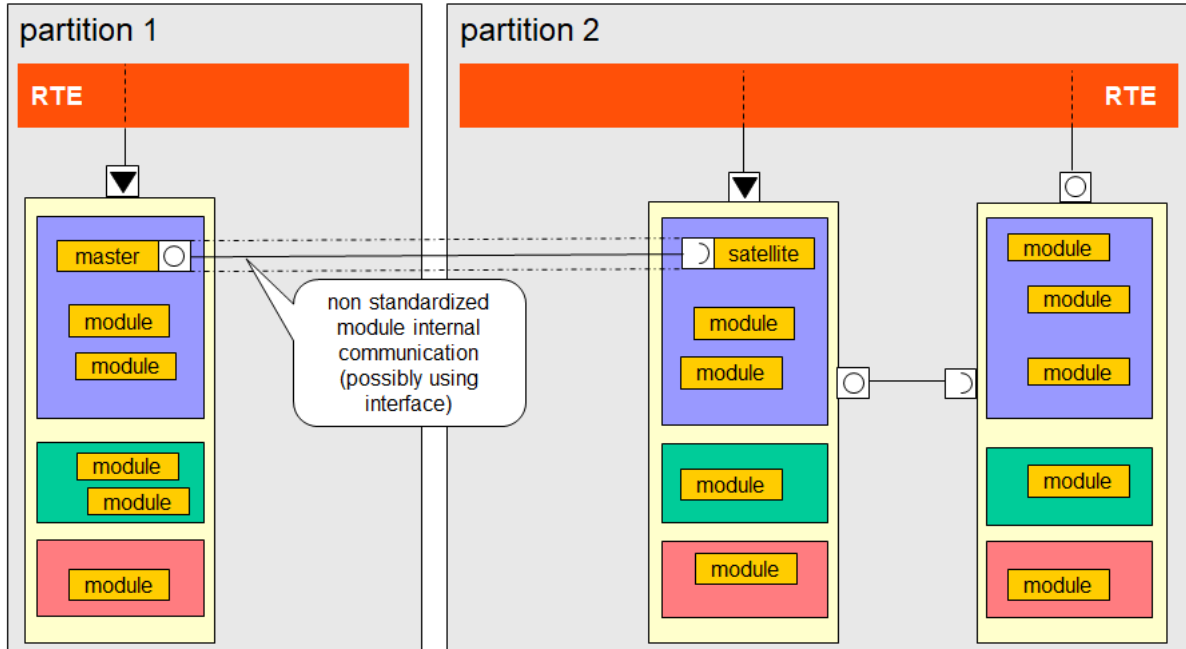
partition 1

RTE

master

module

module

module

module

module

non standardized module internal communication (possibly using interface)

partition 2

RTE

satellite

module

module

module

module

module

module

module

module

module